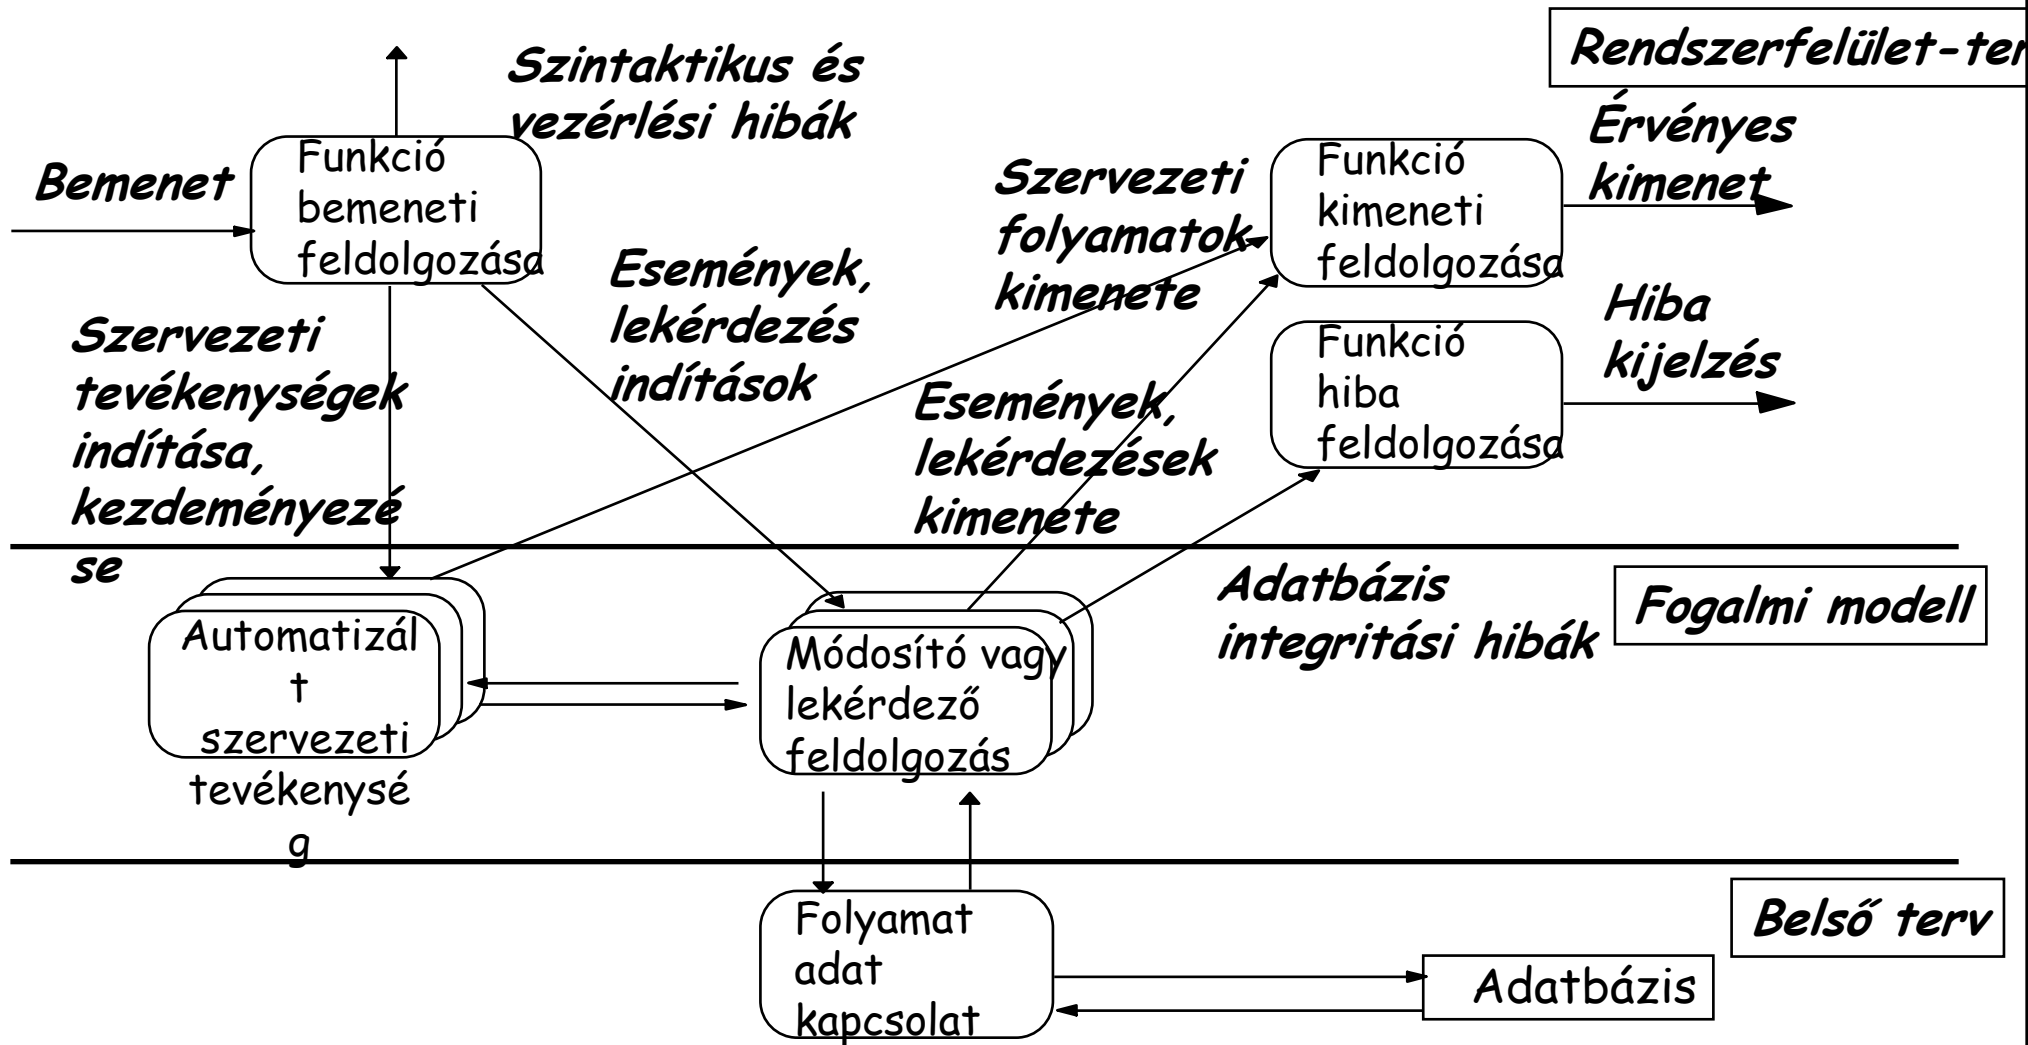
Rendszerfelület-ter

Szintaktikus és vezérlési hibák

Bemenet

Funkció bemeneti feldolgozása

Szervezeti folyamatok kimenete

Funkció kimeneti feldolgozása

Érvényes kimenet

Események, lekérdezés indítások

Hiba kijelzés

Funkció hiba feldolgozása

Szervezeti tevékenységek indítása, kezdeményezése

Események, lekérdezések kimenete

Adatbázis integritási hibák

Fogalmi modell

Automatizált szervezeti tevékenység

Módosító vagy lekérdező feldolgozás

Belső terv

Folyamat adat kapcsolat

Adatbázis